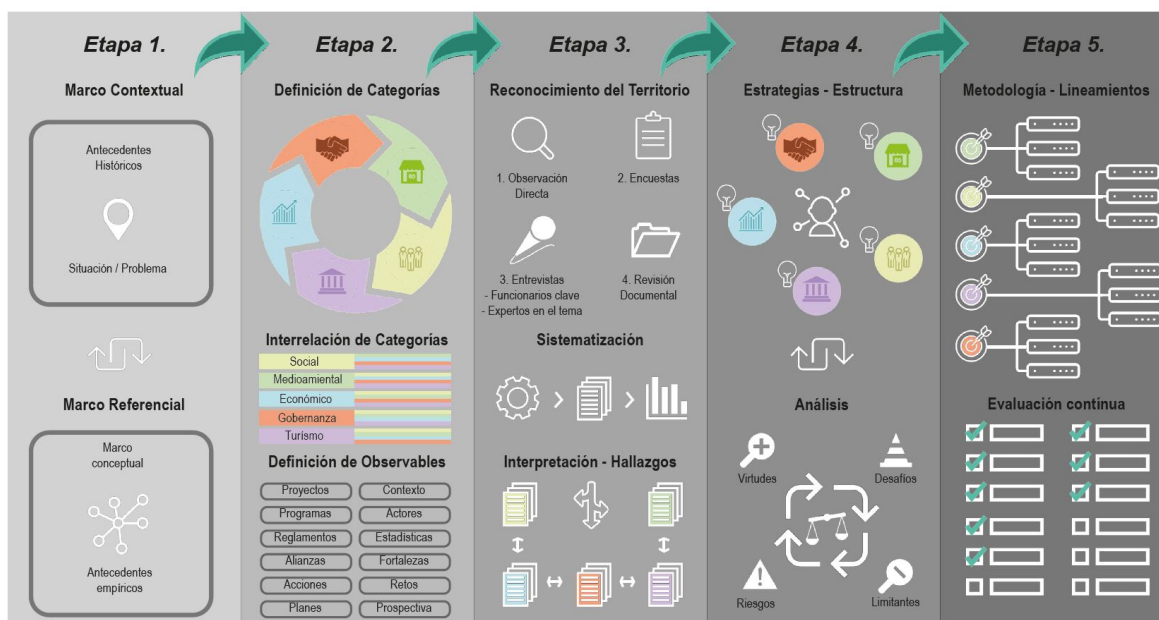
Etapa 1.

Marco Contextual

Antecedentes Históricos

Situación / Problema

Marco Referencial

Marco conceptual

Antecedentes empíricos

Etapa 2.

Definición de Categorías

Interrelación de Categorías

Social
Medioamiental
Económico
Gobernanza
Turismo

Definición de Observables

| Proyectos | Contexto |
|---|---|
| Programas | Actores |
| Reglamentos | Estadísticas |
| Alianzas | Fortalezas |
| Acciones | Retos |
| Planes | Prospectiva |

Etapa 3.

Reconocimiento del Territorio

1. Observación Directa

2. Encuestas

3. Entrevistas
- Funcionarios clave
- Expertos en el tema

4. Revisión Documental

Sistematización

Interpretación - Hallazgos

Etapa 4.

Estrategias - Estructura

Análisis

Virtudes

Desafíos

Riesgos

Limitantes

Etapa 5.

Metodología - Lineamientos

Evaluación contínua